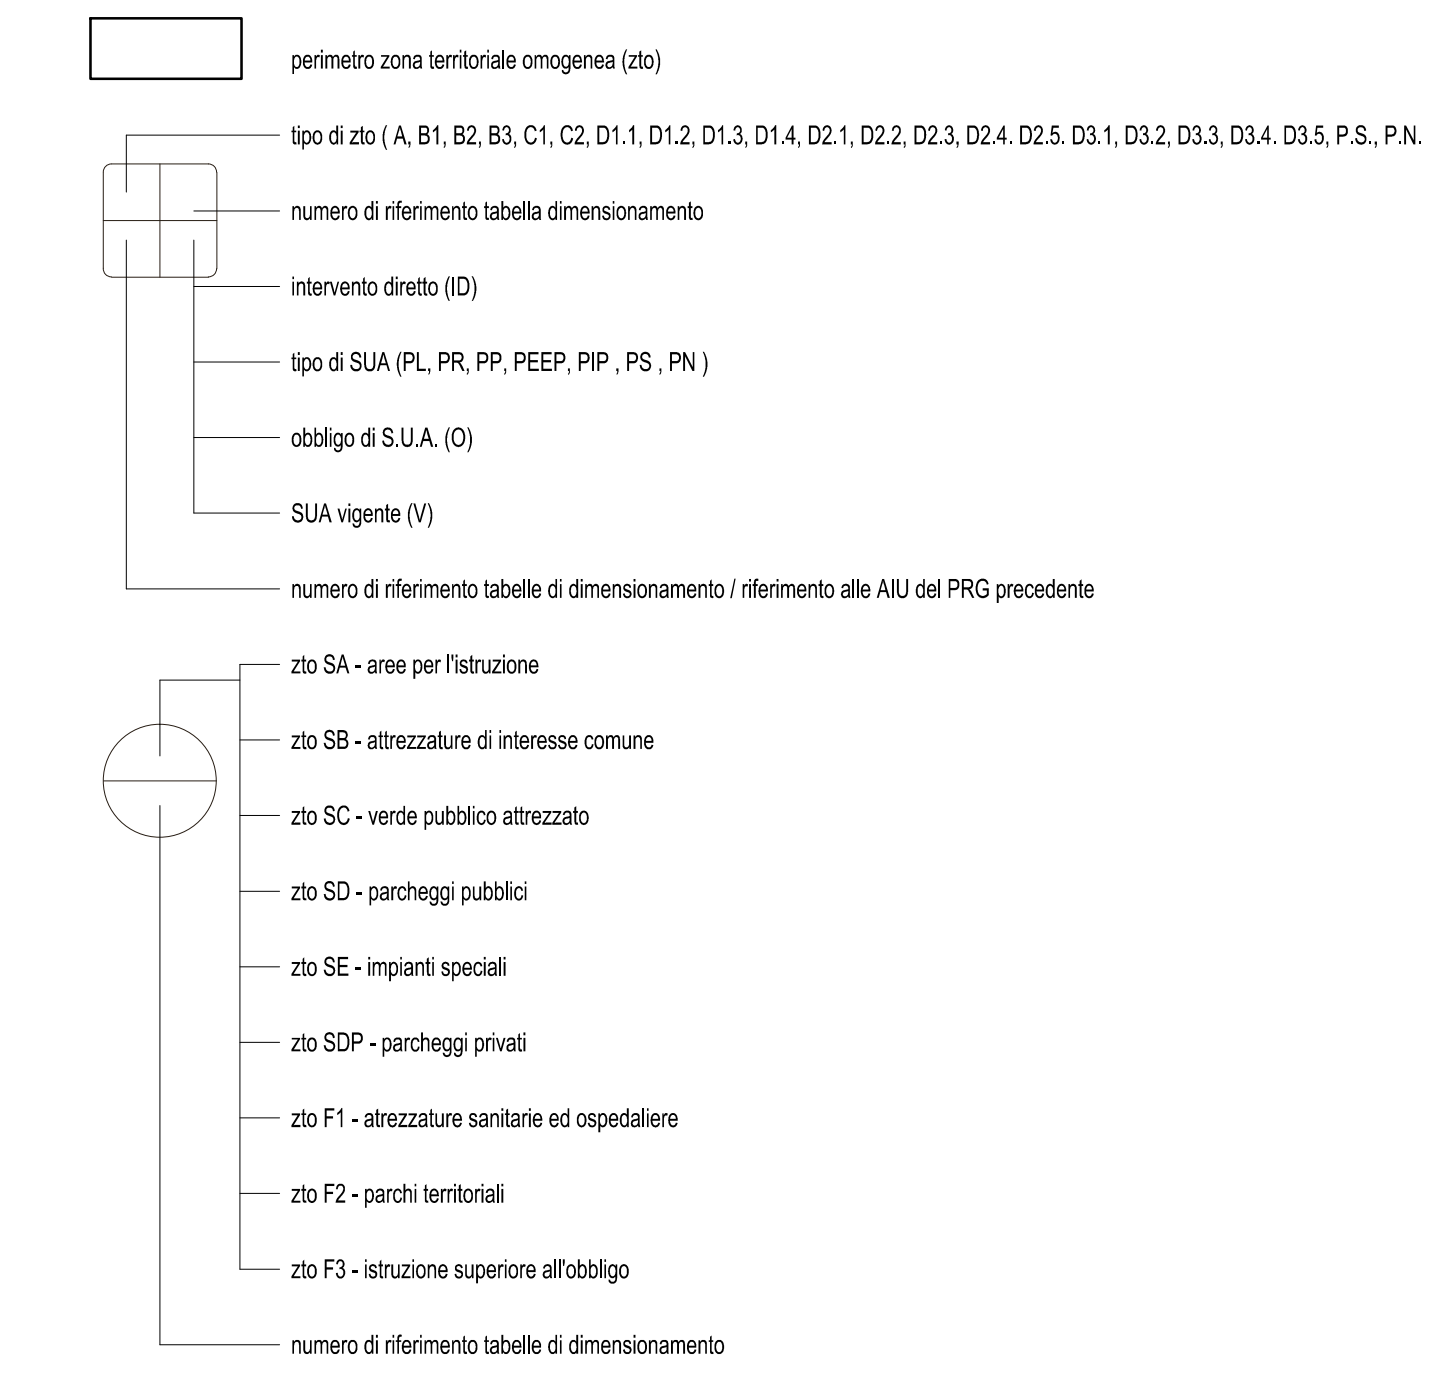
perimetro zona territoriale omogenea (zto)

tipo di zto ( A, B1, B2, B3, C1, C2, D1.1, D1.2, D1.3, D1.4, D2.1, D2.2, D2.3, D2.4. D2.5. D3.1, D3.2, D3.3, D3.4. D3.5, P.S., P.N.

numero di riferimento tabella dimensionamento

intervento diretto (ID)

tipo di SUA (PL, PR, PP, PEEP, PIP , PS , PN )

obbligo di S.U.A. (O)

SUA vigente (V)

numero di riferimento tabelle di dimensionamento / riferimento alle AIU del PRG precedente

zto SA - aree per l'istruzione

zto SB - attrezzature di interesse comune

zto SC - verde pubblico attrezzato

zto SD - parcheggi pubblici

zto SE - impianti speciali

zto SDP - parcheggi privati

zto F1 - atrezzature sanitarie ed ospedaliere

zto F2 - parchi territoriali

zto F3 - istruzione superiore all'obbligo

numero di riferimento tabelle di dimensionamento